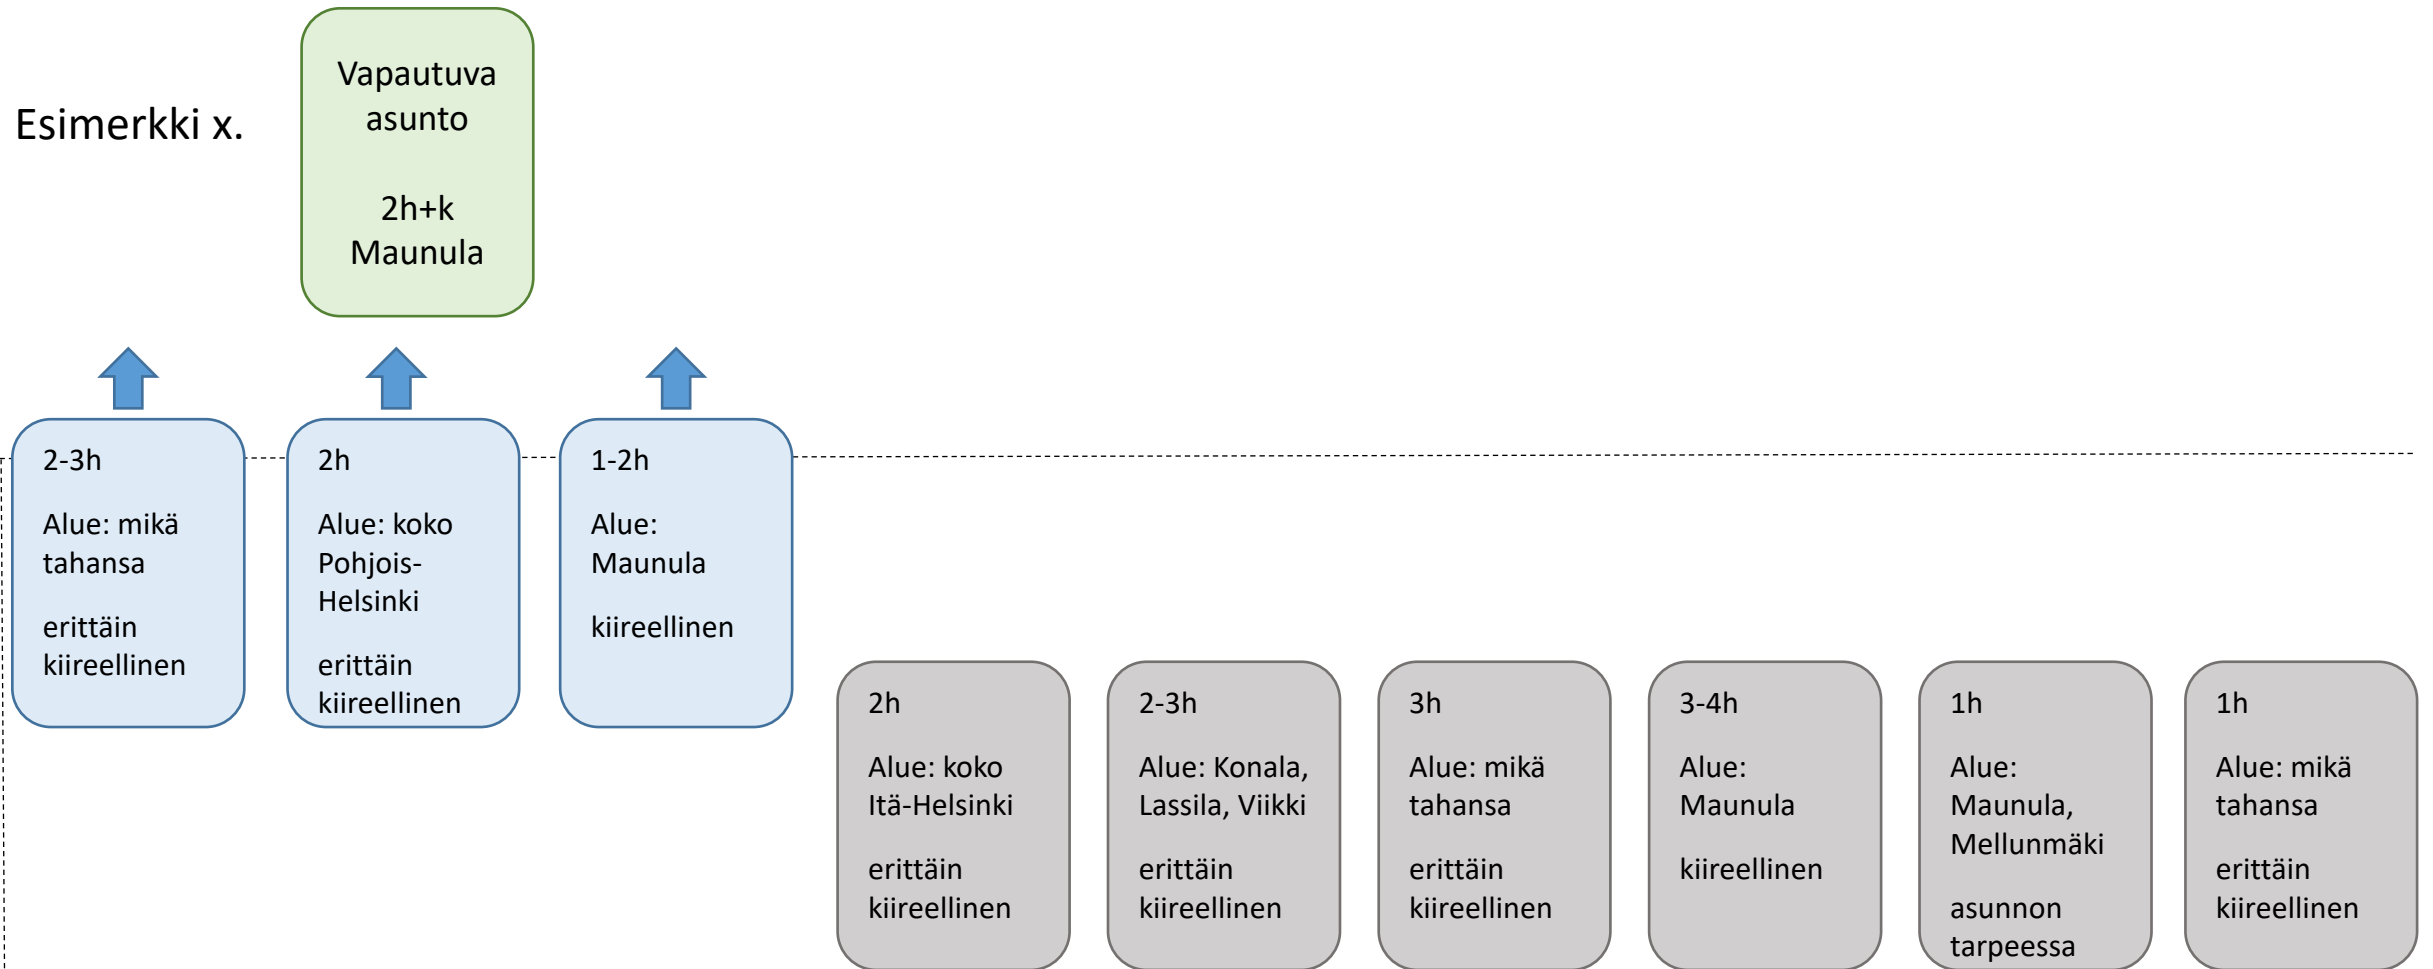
Esimerkki x.

Vapautuva asunto

2h+k
Maunula

2-3h

Alue: mikä tahansa

erittäin kiireellinen

2h

Alue: koko Pohjois-Helsinki

erittäin kiireellinen

1-2h

Alue: Maunula

kiireellinen

2h

Alue: koko Itä-Helsinki

erittäin kiireellinen

2-3h

Alue: Konala, Lassila, Viikki

erittäin kiireellinen

3h

Alue: mikä tahansa

erittäin kiireellinen

3-4h

Alue: Maunula

kiireellinen

1h

Alue: Maunula, Mellunmäki

asunnon tarpeessa

1h

Alue: mikä tahansa

erittäin kiireellinen